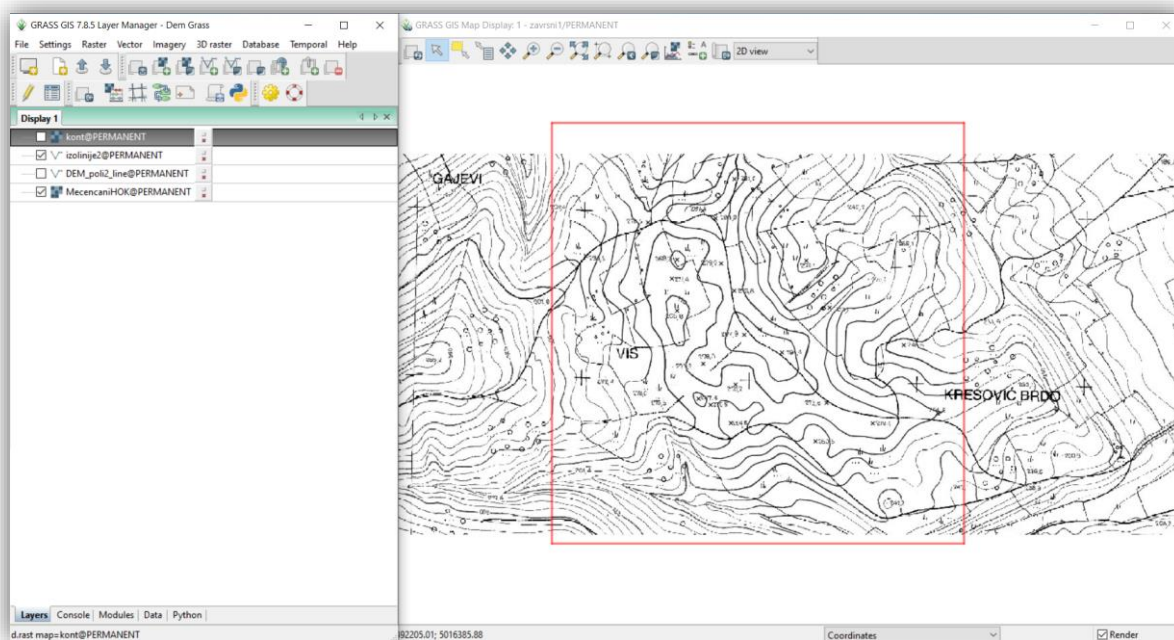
GRASS GIS 7.8.5 Layer Manager - Dem Grass

File Settings Raster Vector Imagery 3D raster Database Temporal Help

Display 1

kont@PERMANENT
izolinije2@PERMANENT
DEM_poli2_line@PERMANENT
MecencaniHOK@PERMANENT

Layers Console Modules Data Python

d.rast map=kont@PERMANENT

GRASS GIS Map Display: 1 - zavrsni1/PERMANENT

2D view

GAJEVI

VIS

KRESOVIĆ BRDO

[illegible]92205.01; 5016385.88

Coordinates

Render